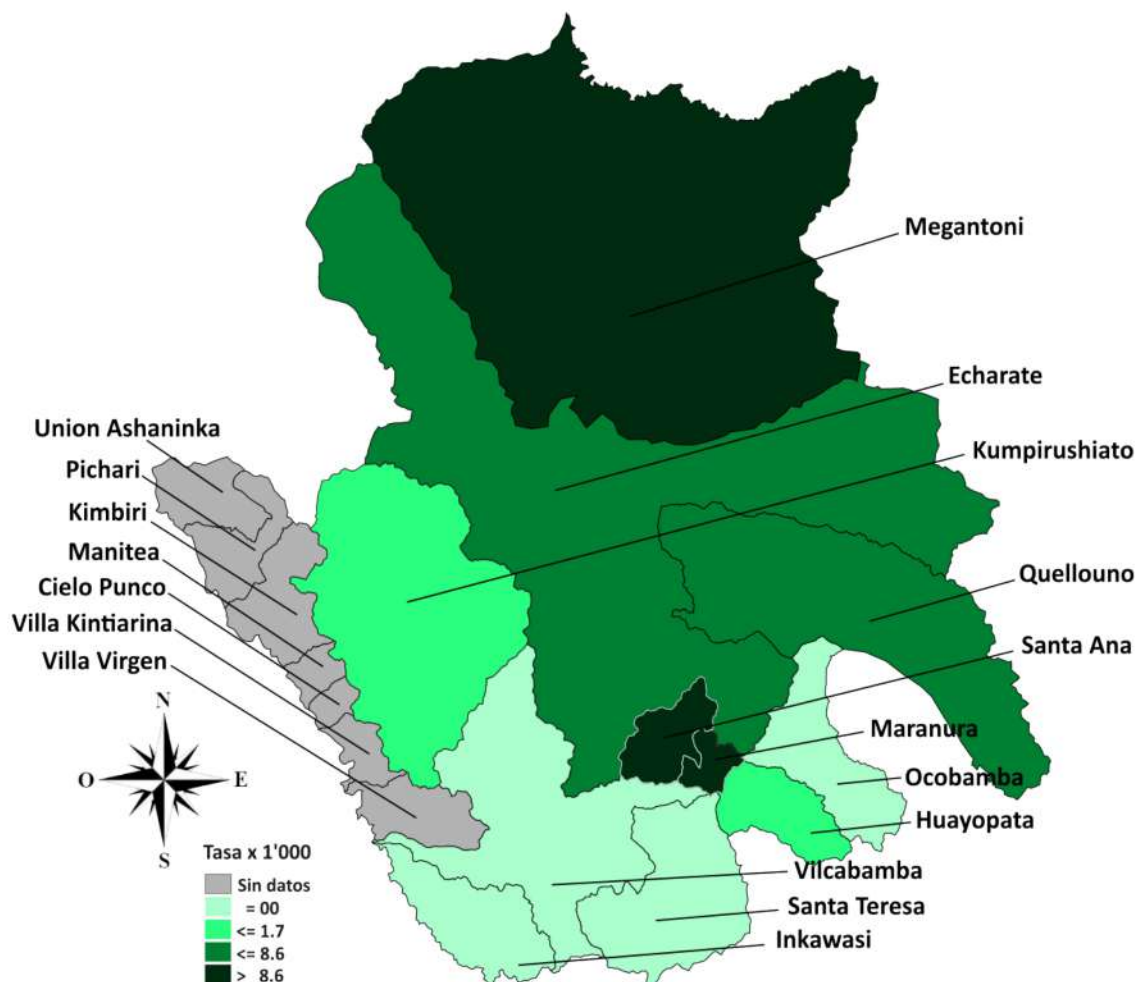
Megantoni

Echarate

Union Ashaninka

Kumpirushiato

Pichari

Kimbiri

Manitea

Quellouno

Cielo Punco

Villa Kintiarina

Santa Ana

Villa Virgen

N

O

E

S

Maranura

Ocobamba

Huayopata

Tasa x 1'000

Sin datos

= 00

<= 1.7

<= 8.6

> 8.6

Vilcabamba

Santa Teresa

Inkawasi